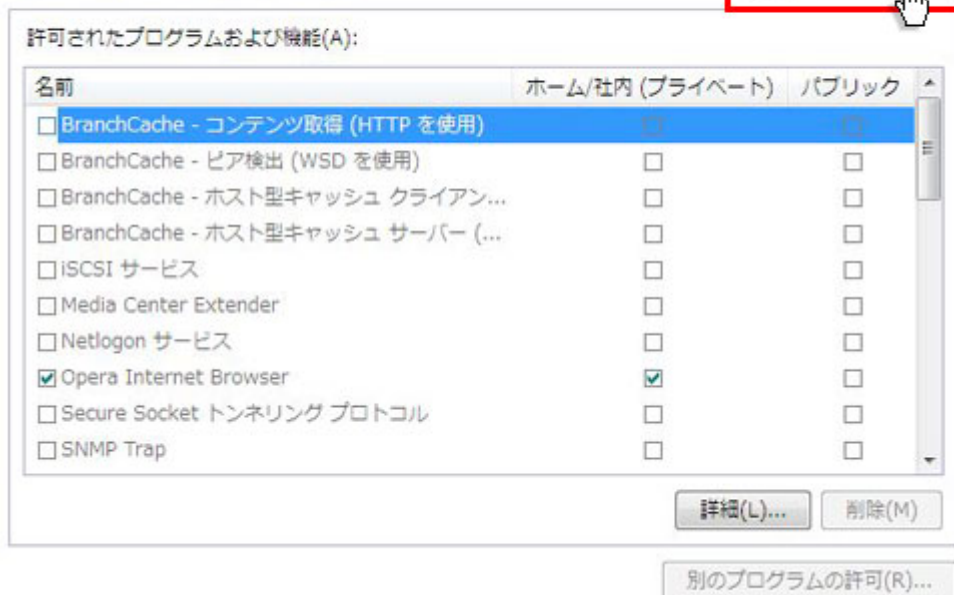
許可されたプログラムおよび機能(A):

| 名前 | ホーム/社内 (プライベート) | パブリック |
|---|---|---|
| ☐ BranchCache - コンテンツ取得 (HTTP を使用) | ☐ | ☐ |
| ☐ BranchCache - ピア検出 (WSD を使用) | ☐ | ☐ |
| ☐ BranchCache - ホスト型キャッシュ クライアン... | ☐ | ☐ |
| ☐ BranchCache - ホスト型キャッシュ サーバー (... | ☐ | ☐ |
| ☐ iSCSI サービス | ☐ | ☐ |
| ☐ Media Center Extender | ☐ | ☐ |
| ☐ Netlogon サービス | ☐ | ☐ |
| ☑ Opera Internet Browser | ☑ | ☐ |
| ☐ Secure Socket トンネリング プロトコル | ☐ | ☐ |
| ☐ SNMP Trap | ☐ | ☐ |

詳細(L)... 削除(M)

別のプログラムの許可(R)...